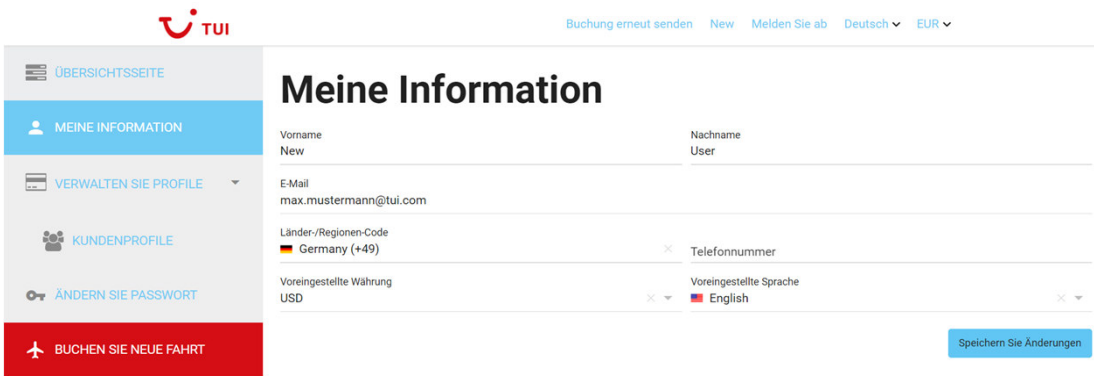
TUI

Buchung erneut senden New Melden Sie ab Deutsch EUR

ÜBERSICHTSSEITE

MEINE INFORMATION

VERWALTEN SIE PROFILE

KUNDENPROFILE

ÄNDERN SIE PASSWORT

BUCHEN SIE NEUE FAHRT

Meine Information

Vorname
New

Nachname
User

E-Mail
max.mustermann@tui.com

Länder-/Regionen-Code
Germany (+49)

Telefonnummer

Voreingestellte Währung
USD

Voreingestellte Sprache
English

Speichern Sie Änderungen